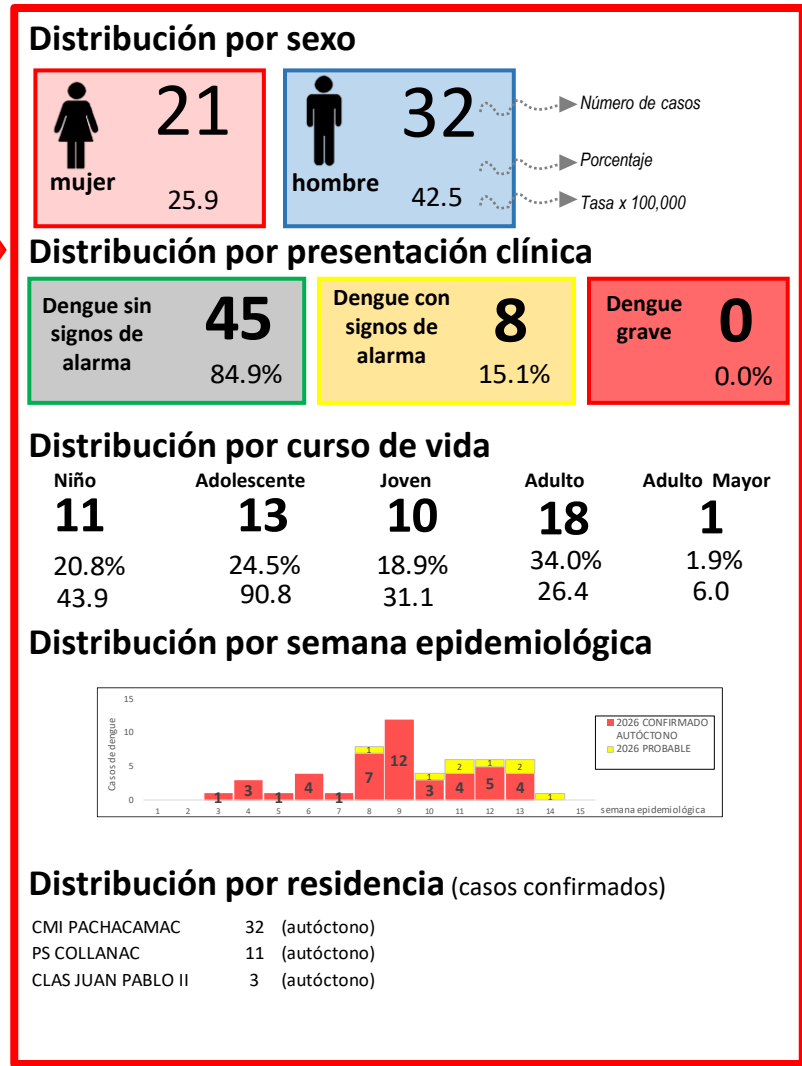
Distribución por sexo

mujer 21 25.9

hombre 32 42.5

Número de casos
Porcentaje
Tasa x 100,000

Distribución por presentación clínica

Dengue sin signos de alarma 45 84.9%

Dengue con signos de alarma 8 15.1%

Dengue grave 0 0.0%

Distribución por curso de vida

| Niño | Adolescente | Joven | Adulto | Adulto Mayor |
|---|---|---|---|---|
| 11 | 13 | 10 | 18 | 1 |
| 20.8% | 24.5% | 18.9% | 34.0% | 1.9% |
| 43.9 | 90.8 | 31.1 | 26.4 | 6.0 |

Distribución por semana epidemiológica

15
10
5
0
Casos de dengue
1 2 3 4 5 6 7 8 9 10 11 12 13 14 15
semana epidemiológica
1 3 1 4 1 7 1 12 3 1 4 2 5 1 4 2 1
2026 CONFIRMADO AUTÓCTONO
2026 PROBABLE

Distribución por residencia (casos confirmados)

CMI PACHACAMAC 32 (autóctono)
PS COLLANAC 11 (autóctono)
CLAS JUAN PABLO II 3 (autóctono)